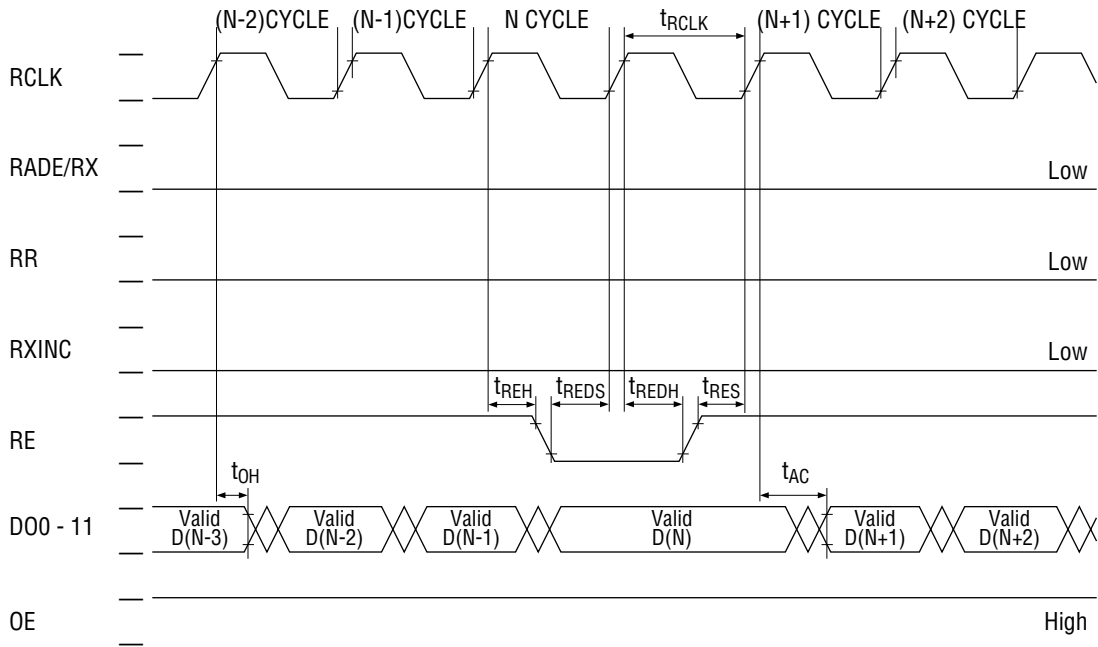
(N-2)CYCLE (N-1)CYCLE N CYCLE $t_{RCLK}$ (N+1) CYCLE (N+2) CYCLE

RCLK

RADE/RX Low

RR Low

RXINC Low

$t_{REH}$ $t_{REDS}$ $t_{REDH}$ $t_{RES}$

RE

$t_{OH}$ $t_{AC}$

DO0 - 11 Valid D(N-3) Valid D(N-2) Valid D(N-1) Valid D(N) Valid D(N+1) Valid D(N+2)

OE High